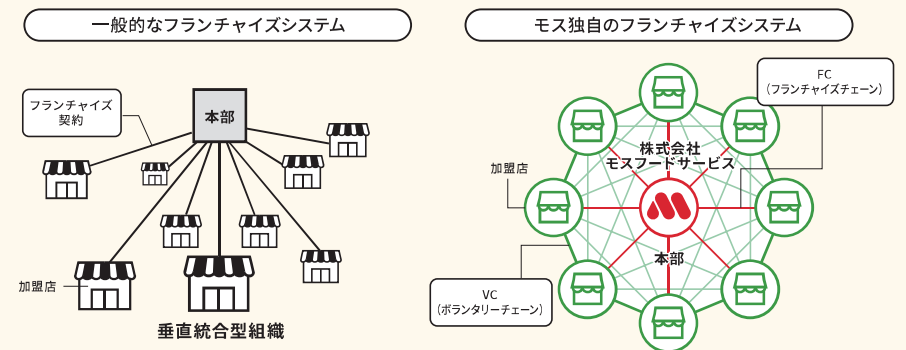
一般的なフランチャイズシステム

フランチャイズ契約

本部

加盟店

垂直統合型組織

モス独自のフランチャイズシステム

FC
（フランチャイズチェーン）

株式会社
モスフードサービス

加盟店

本部

VC
（ボランタリーチェーン）